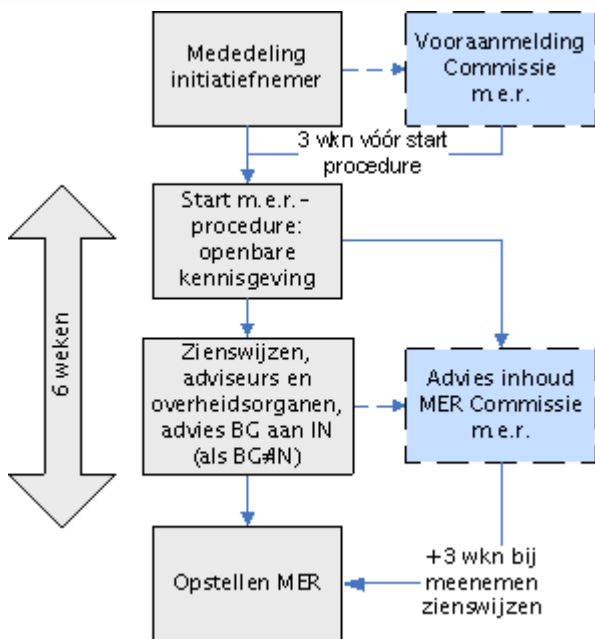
Mededeling initiatiefnemer

Vooraanmelding Commissie m.e.r.

3 wkn vóór start procedure

Start m.e.r.-procedure: openbare kennisgeving

6 weken

Zienswijzen, adviseurs en overheidsorganen, advies BG aan IN (als BG≠IN)

Advies inhoud MER Commissie m.e.r.

+3 wkn bij meenemen zienswijzen

Opstellen MER